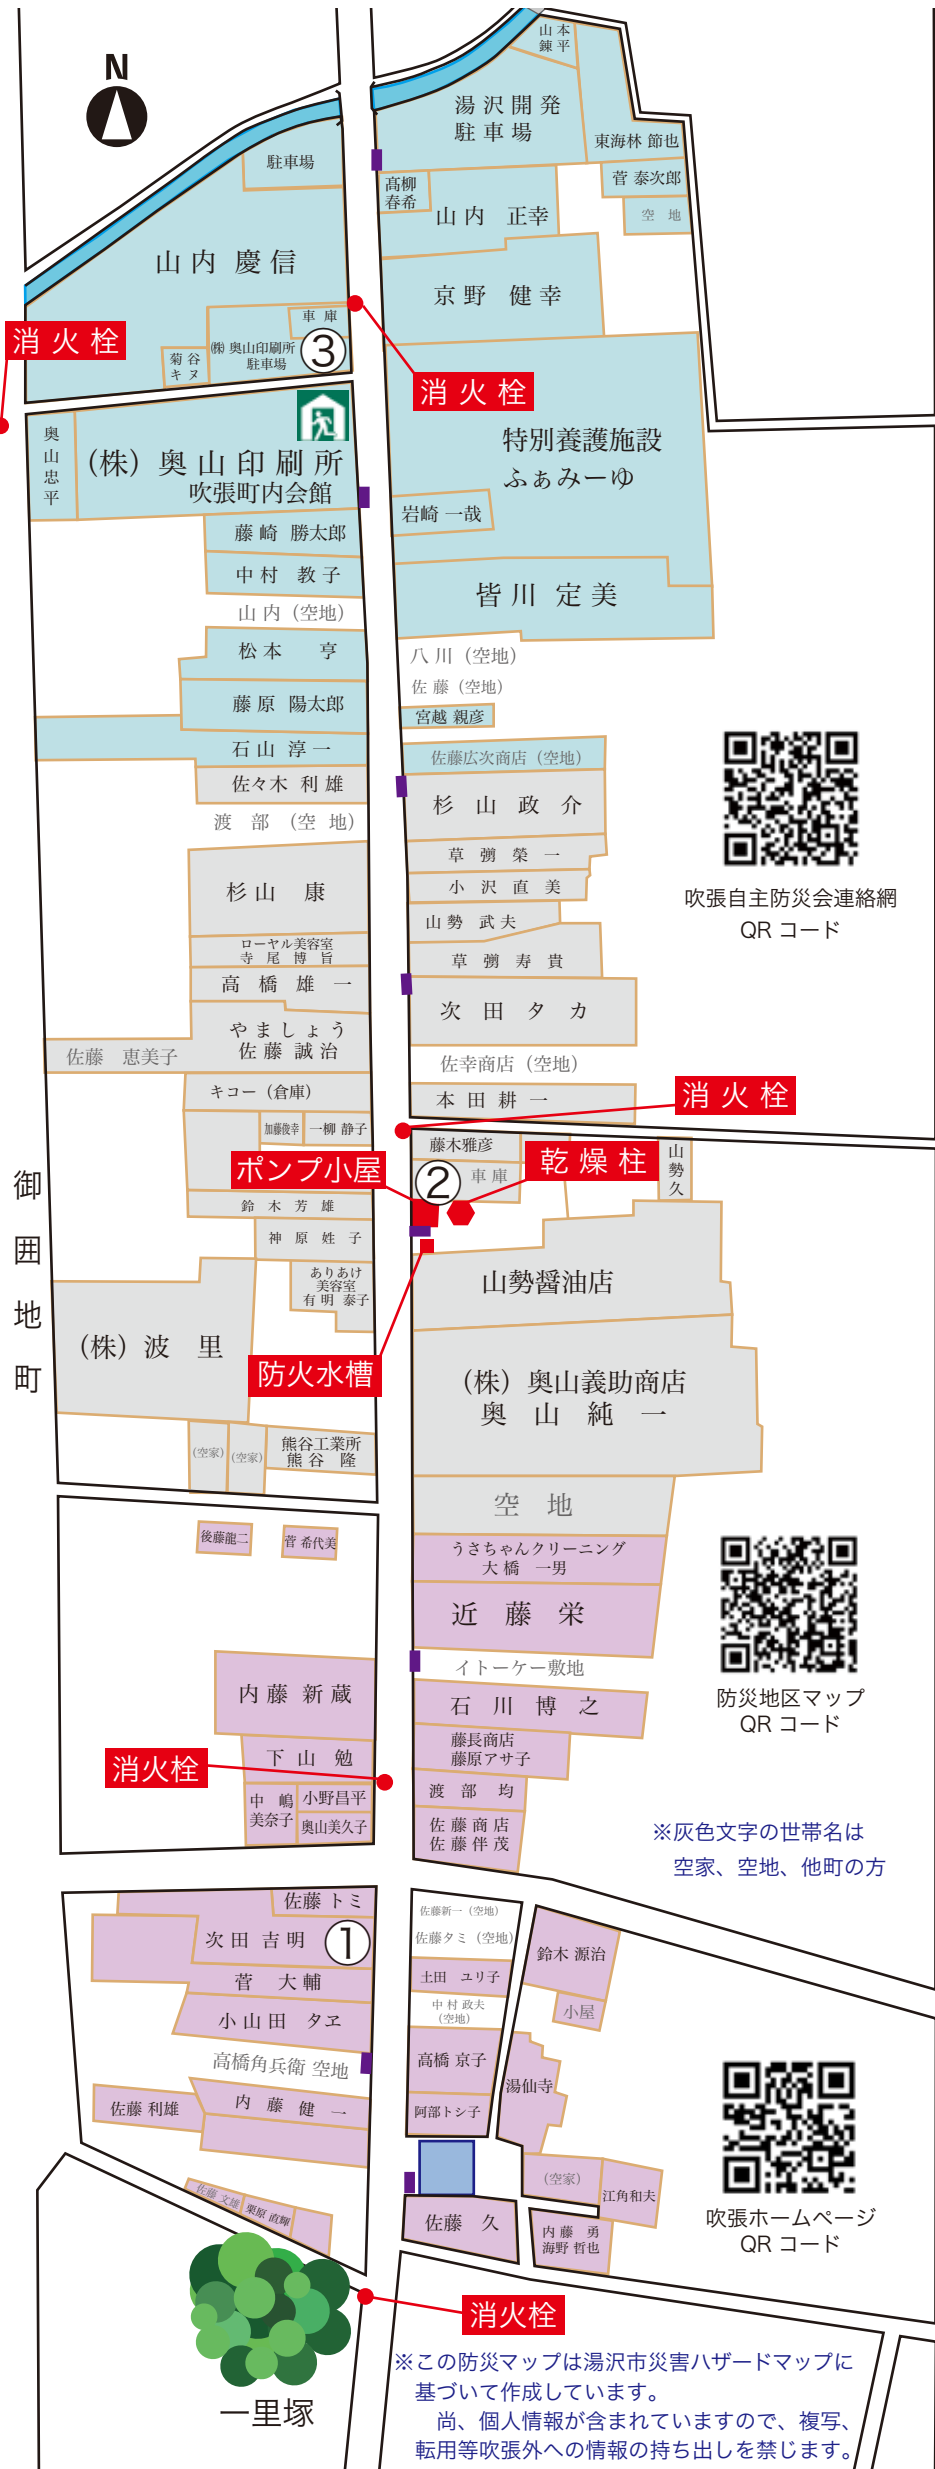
N

山本錬平

湯沢開発駐車場

東海林 節也

高柳春希

山内 正幸

菅 泰次郎

空 地

駐車場

山内 慶信

京野 健幸

車庫

消火栓

菊谷キヌ

㈱ 奥山印刷所駐車場

③

消火栓

奥山忠平

(株) 奥山印刷所
吹張町内会館

特別養護施設
ふぁみーゆ

岩崎 一哉

藤崎 勝太郎

中村 教子

皆川 定美

山内（空地）

八川（空地）

松本 亨

佐藤（空地）

藤原 陽太郎

宮越 親彦

石山 淳一

佐藤広次商店（空地）

佐々木 利雄

杉山 政介

渡部（空地）

草彅 榮一

杉山 康

小沢 直美

吹張自主防災会連絡網
QR コード

山勢 武夫

ローヤル美容室
寺尾 博旨

草彅 寿貴

高橋 雄一

次田 タカ

やましょう
佐藤 誠治

佐藤 恵美子

佐幸商店（空地）

キコー（倉庫）

本田 耕一

消火栓

加藤俊幸

一柳 静子

藤木雅彦

御

ポンプ小屋

②

車庫

乾燥柱

山勢久

囲

鈴木 芳雄

地

神原 妊子

山勢醤油店

町

ありあけ美容室
有明 泰子

(株) 波里

防火水槽

(株) 奥山義助商店
奥山 純一

(空家)

(空家)

熊谷工業所
熊谷 隆

空 地

後藤龍二

菅 希代美

うさちゃんクリーニング
大橋 一男

近藤 栄

防災地区マップ
QR コード

内藤 新蔵

イトーケー敷地

石川 博之

下山 勉

消火栓

藤長商店
藤原アサ子

中嶋美奈子

小野昌平

渡部 均

奥山美久子

佐藤商店
佐藤 伴茂

※灰色文字の世帯名は
空家、空地、他町の方

佐藤 トミ

佐藤新一（空地）

次田 吉明

①

佐藤タミ（空地）

鈴木 源治

菅 大輔

土田 ユリ子

小山田 タエ

中村 政夫（空地）

小屋

高橋角兵衛 空地

高橋 京子

湯仙寺

佐藤 利雄

内藤 健一

阿部トシ子

(空家)

江角和夫

吹張ホームページ
QR コード

佐藤 文雄

栗原 直輝

佐藤 久

内藤 勇
海野 哲也

消火栓

一里塚

※この防災マップは湯沢市災害ハザードマップに基づいて作成しています。
尚、個人情報が含まれていますので、複写、転用等吹張外への情報の持ち出しを禁じます。